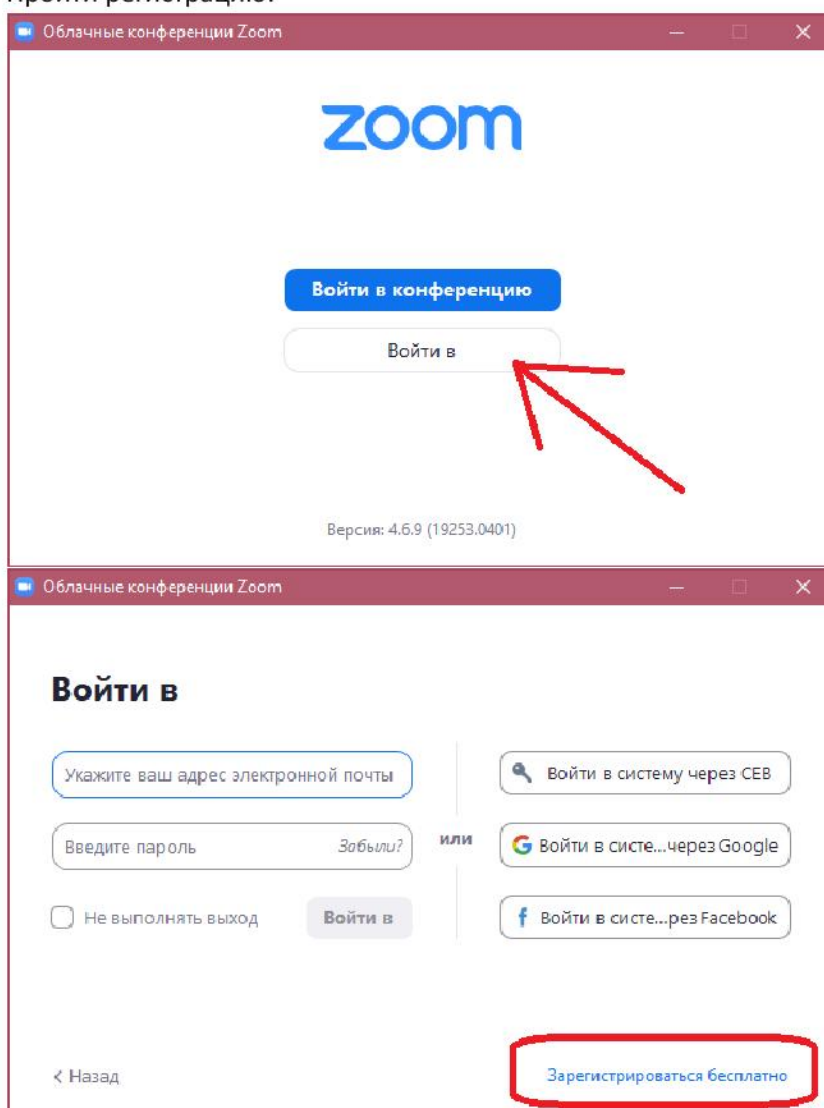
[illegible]

Облачные конференции Zoom

zoom

Войти в конференцию

Войти в

Версия: 4.6.9 (19253.0401)

Облачные конференции Zoom

Войти в

Укажите ваш адрес электронной почты

Введите пароль

Забыли?

Не выполнять выход

Войти в

или

Войти в систему через СЕВ

Войти в систе...через Google

Войти в систе...рез Facebook

< Назад

Зарегистрироваться бесплатно